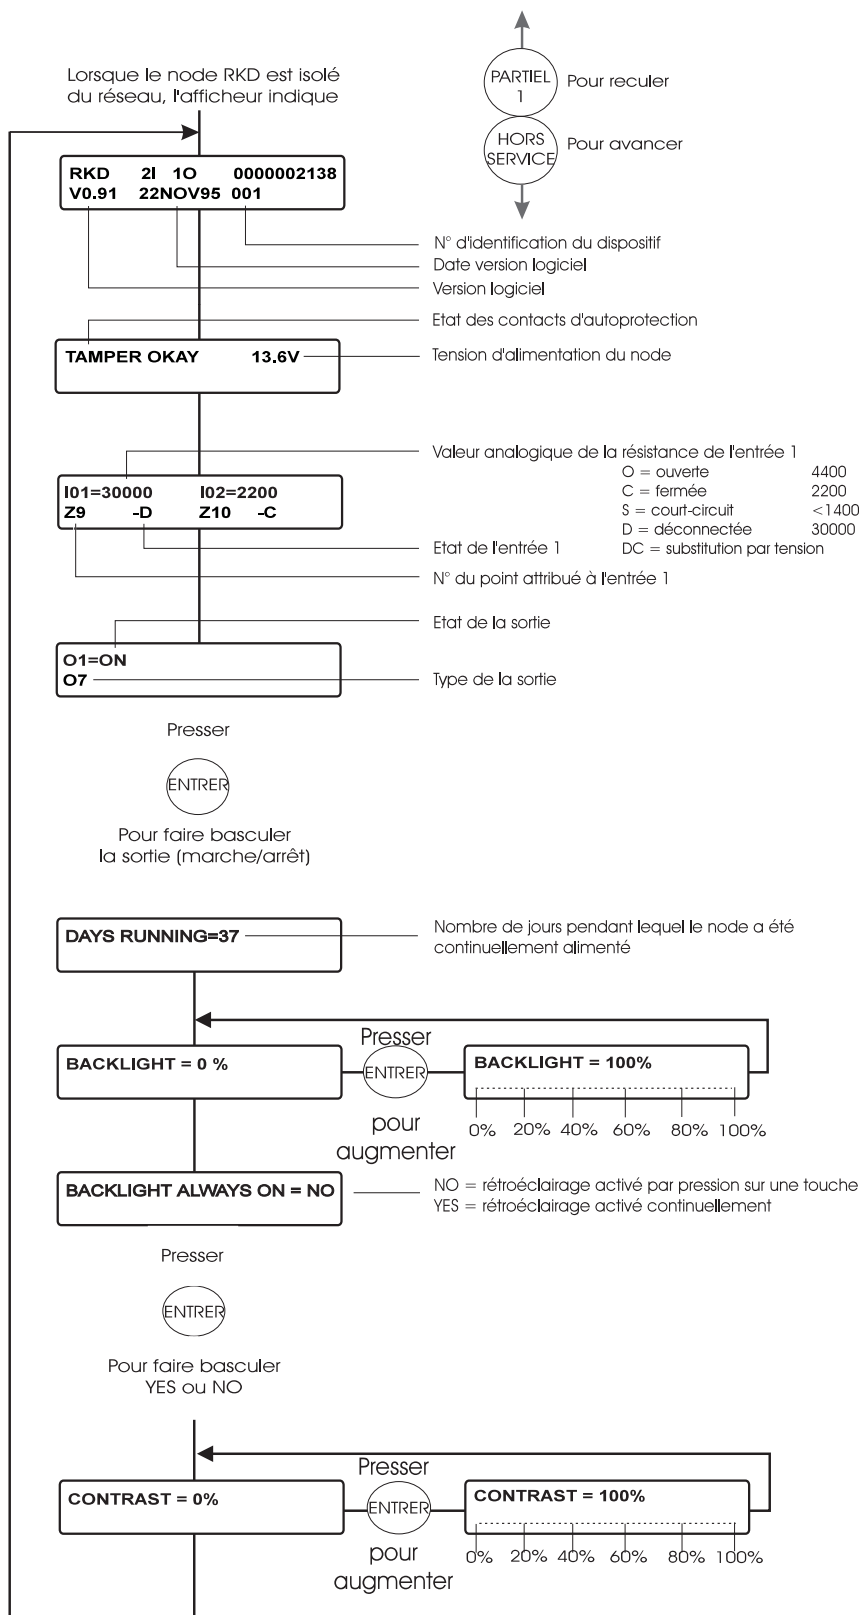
Lorsque le node RKD est isolé du réseau, l'afficheur indique

PARTIEL 1 Pour reculer

HORS SERVICE Pour avancer

RKD 2I 1O 0000002138
V0.91 22NOV95 001

N° d'identification du dispositif
Date version logiciel
Version logiciel

Etat des contacts d'autoprotection

TAMPER OKAY 13.6V

Tension d'alimentation du node

Valeur analogique de la résistance de l'entrée 1

| | | |
|---|---|---|
| O = ouverte | 4400 |
| C = fermée | 2200 |
| S = court-circuit | <1400 |
| D = déconnectée | 30000 |
| DC = substitution par tension | |

I01=30000 I02=2200
Z9 -D Z10 -C

Etat de l'entrée 1

N° du point attribué à l'entrée 1

Etat de la sortie

O1=ON
O7

Type de la sortie

Presser

ENTRER

Pour faire basculer la sortie (marche/arrêt)

DAYS RUNNING=37

Nombre de jours pendant lequel le node a été continuellement alimenté

BACKLIGHT = 0 %

Presser

ENTRER

pour augmenter

BACKLIGHT = 100%

0% 20% 40% 60% 80% 100%

BACKLIGHT ALWAYS ON = NO

NO = rétroéclairage activé par pression sur une touche
YES = rétroéclairage activé continuellement

Presser

ENTRER

Pour faire basculer YES ou NO

CONTRAST = 0%

Presser

ENTRER

pour augmenter

CONTRAST = 100%

0% 20% 40% 60% 80% 100%